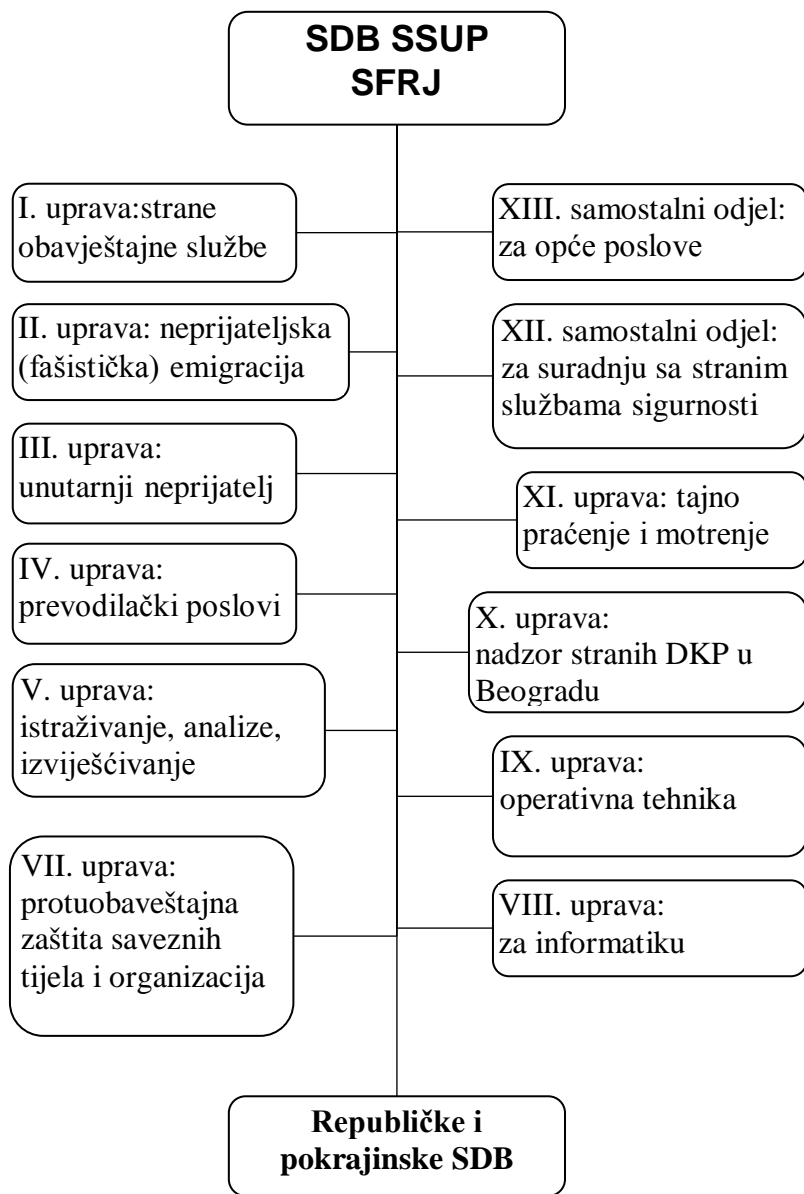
SDB SSUP SFRJ

I. uprava:strane obavještajne službe

XIII. samostalni odjel: za opće poslove

II. uprava: neprijateljska (fašistička) emigracija

XII. samostalni odjel: za suradnju sa stranim službama sigurnosti

III. uprava: unutarnji neprijatelj

XI. uprava: tajno praćenje i motrenje

IV. uprava: prevodilački poslovi

X. uprava: nadzor stranih DKP u Beogradu

V. uprava: istraživanje, analize, izviješćivanje

IX. uprava: operativna tehnika

VII. uprava: protuobaveštajna zaštita saveznih tijela i organizacija

VIII. uprava: za informatiku

Republičke i pokrajinske SDB